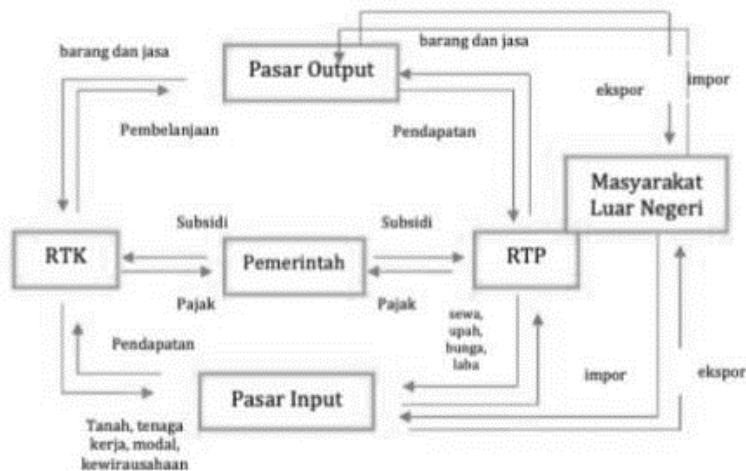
barang dan jasa

Pasar Output

barang dan jasa

ekspor

impor

Pembelanjaan

Pendapatan

Masyarakat Luar Negeri

Subsidi

Subsidi

RTK

Pemerintah

RTP

Pajak

Pajak

sewa, upah, bunga, laba

Pendapatan

impor

ekspor

Pasar Input

Tanah, tenaga kerja, modal, kewirausahaan